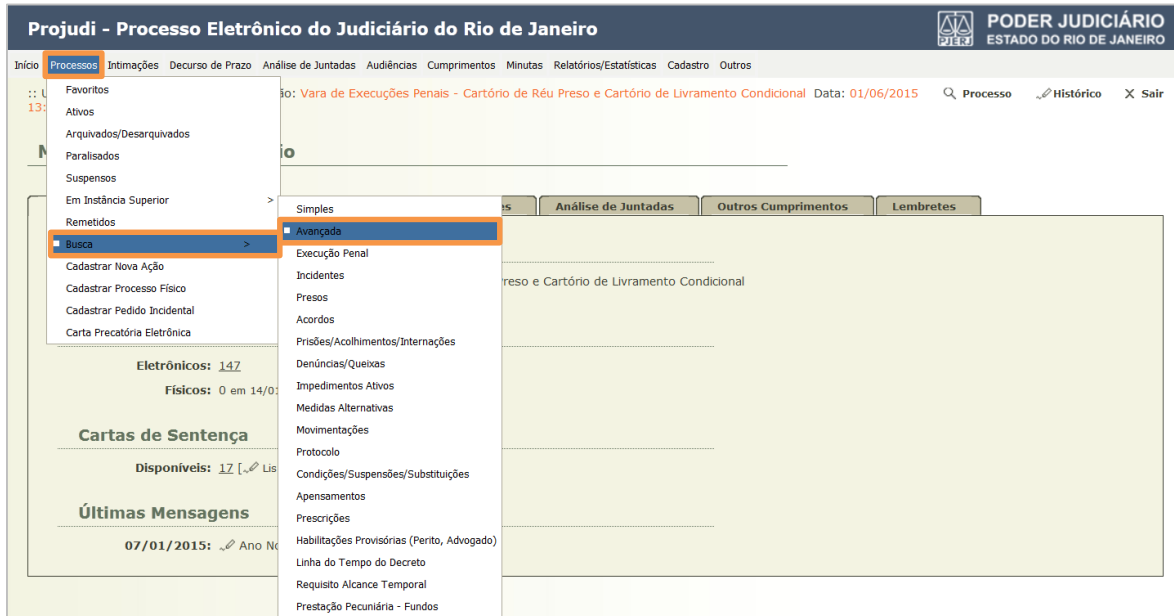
Projudi - Processo Eletrônico do Judiciário do Rio de Janeiro

PODER JUDICIÁRIO
ESTADO DO RIO DE JANEIRO
PJERJ

Início Processos Intimações Decurso de Prazo Análise de Juntadas Audiências Cumprimentos Minutas Relatórios/Estatísticas Cadastro Outros

:: U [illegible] ão: Vara de Execuções Penais - Cartório de Réu Preso e Cartório de Livramento Condicional Data: 01/06/2015
13: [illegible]

Processo Histórico Sair

M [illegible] io

Favoritos
Ativos
Arquivados/Desarquivados
Paralisados
Suspensos
Em Instância Superior >
Remetidos
Busca >
Cadastrar Nova Ação
Cadastrar Processo Físico
Cadastrar Pedido Incidental
Carta Precatória Eletrônica

Simples
Avançada
Execução Penal
Incidentes
Presos
Acordos
Prisões/Acolhimentos/Internações
Denúncias/Queixas
Impedimentos Ativos
Medidas Alternativas
Movimentações
Protocolo
Condições/Suspensões/Substituições
Apensamentos
Prescrições
Habilitações Provisórias (Perito, Advogado)
Linha do Tempo do Decreto
Requisito Alcance Temporal
Prestação Pecuniária - Fundos

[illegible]es Análise de Juntadas Outros Cumprimentos Lembretes

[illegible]reso e Cartório de Livramento Condicional

Eletrônicos: 147
Físicos: 0 em 14/0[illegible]

Cartas de Sentença
Disponíveis: 17 [ Lis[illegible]

Últimas Mensagens
07/01/2015: Ano No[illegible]